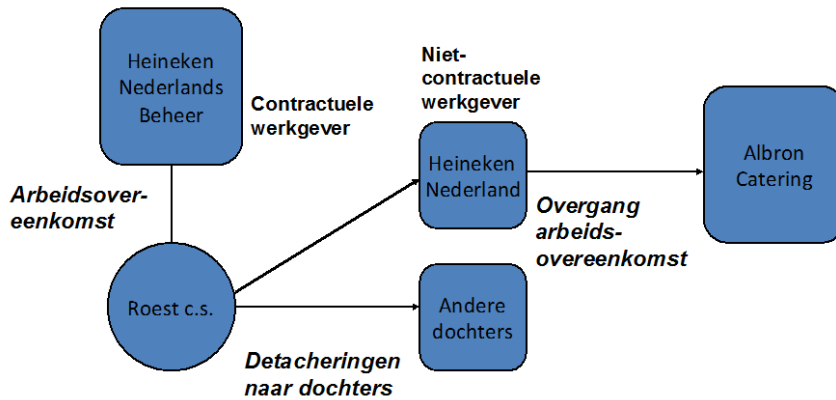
Heineken Nederlands Beheer

Contractuele werkgever

Niet-contractuele werkgever

Heineken Nederland

Albron Catering

Arbeidsovereenkomst

Overgang arbeidsovereenkomst

Roest c.s.

Andere dochters

Detacheringen naar dochters